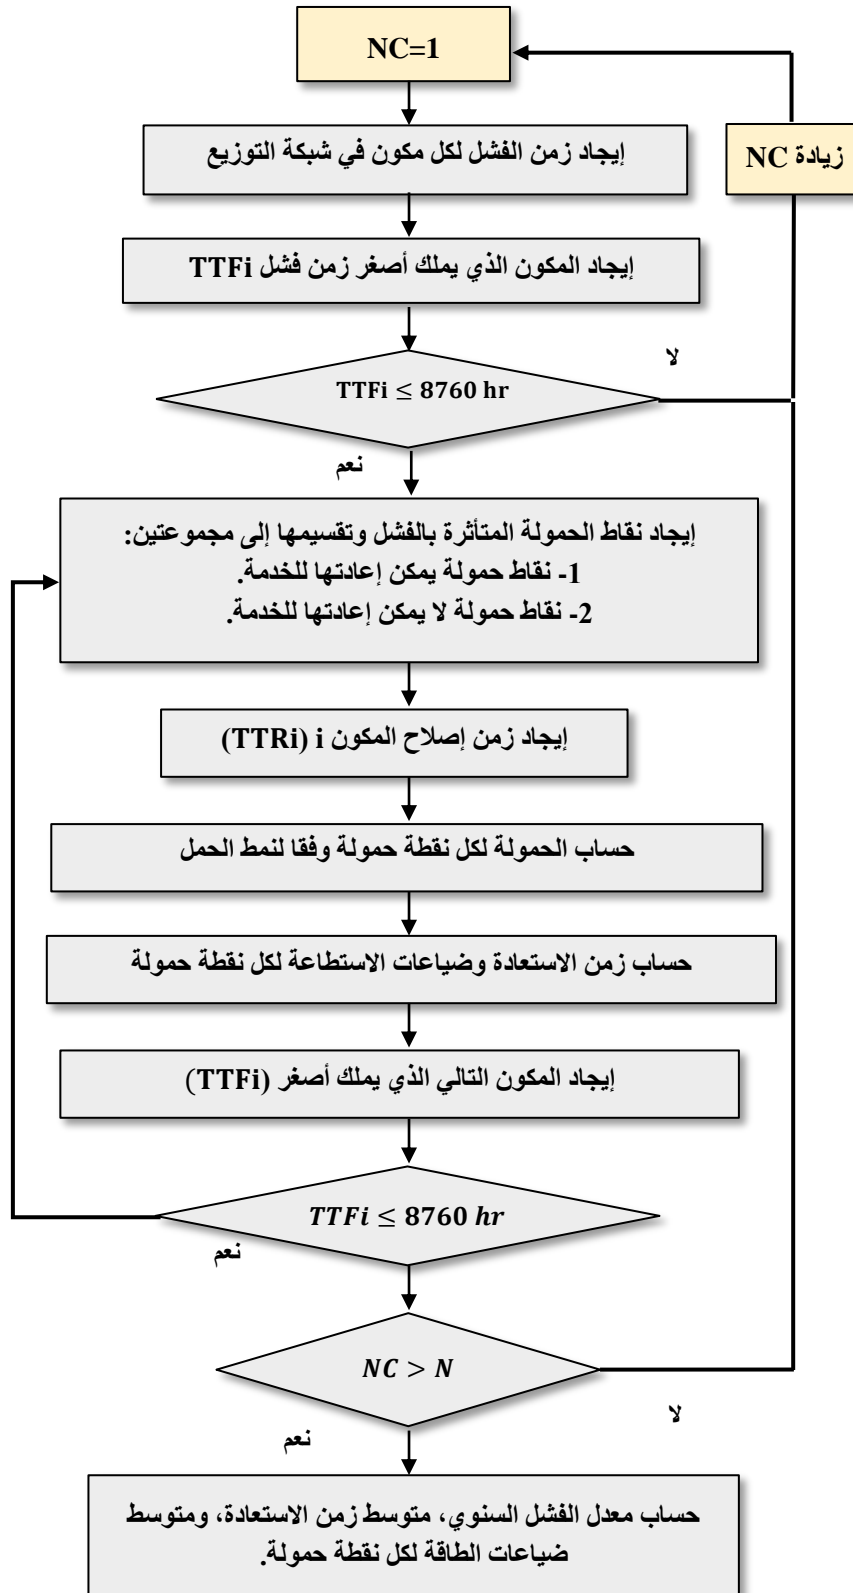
NC=1

زيادة NC

إيجاد زمن الفشل لكل مكون في شبكة التوزيع

إيجاد المكون الذي يملك أصغر زمن فشل TTFi

لا

$TTFi \leq 8760$ hr

نعم

إيجاد نقاط الحمولة المتأثرة بالفشل وتقسيمها إلى مجموعتين:
1- نقاط حمولة يمكن إعادتها للخدمة.
2- نقاط حمولة لا يمكن إعادتها للخدمة.

إيجاد زمن إصلاح المكون i (TTRi)

حساب الحمولة لكل نقطة حمولة وفقا لنمط الحمل

حساب زمن الاستعادة وضياعات الاستطاعة لكل نقطة حمولة

إيجاد المكون التالي الذي يملك أصغر (TTFi)

$TTFi \leq 8760\ hr$

نعم

$NC > N$

لا

نعم

حساب معدل الفشل السنوي، متوسط زمن الاستعادة، ومتوسط ضياعات الطاقة لكل نقطة حمولة.